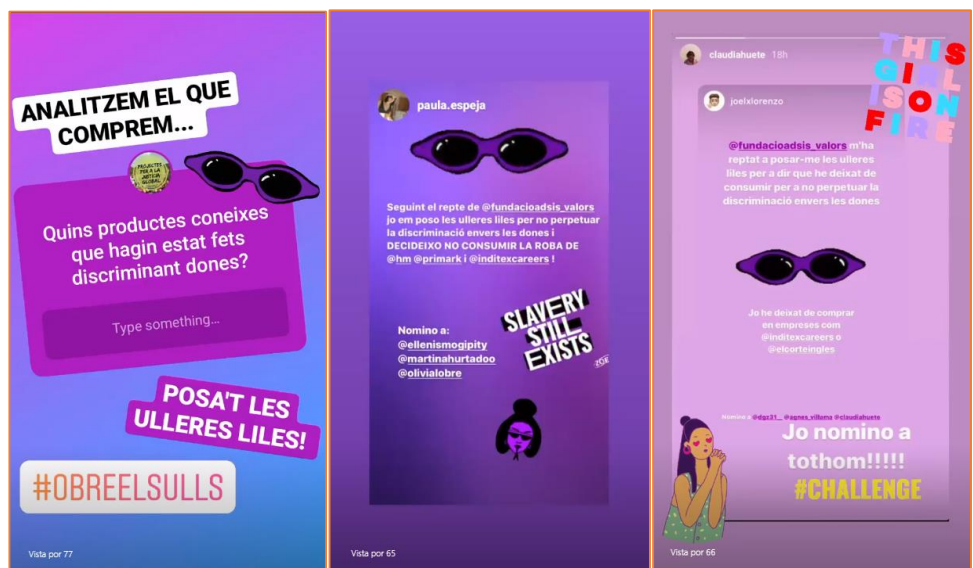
ANALITZEM EL QUE COMPREM...

PROJECTES PER A LA JUSTÍCIA GLOBAL

Quins productes coneixes que hagin estat fets discriminant dones?

Type something...

POSA'T LES ULLERES LILES!

#OBREELSULLS

Vista por 77

paula.espeja

Seguint el repte de @fundacioadsis_valors jo em poso les ulleres liles per no perpetuar la discriminació envers les dones i DECIDEIXO NO CONSUMIR LA ROBA DE @hm @primark i @inditexcareers !

Nomino a:
@ellenismogipity
@martinahurtadoo
@olivialobre

SLAVERY STILL EXISTS

Vista por 65

claudiahuete 18h

THIS GIRL IS ON FIRE

joelxlorenzo

@fundacioadsis_valors m'ha reptat a posar-me les ulleres liles per a dir que he deixat de consumir per a no perpetuar la discriminació envers les dones

Jo he deixat de comprar en empreses com @inditexcareers o @elcorteingles

Nomino a @dgs21_ @agnes_villena @claudiahuete

Jo nomino a tothom!!!!!

#CHALLENGE

Vista por 66